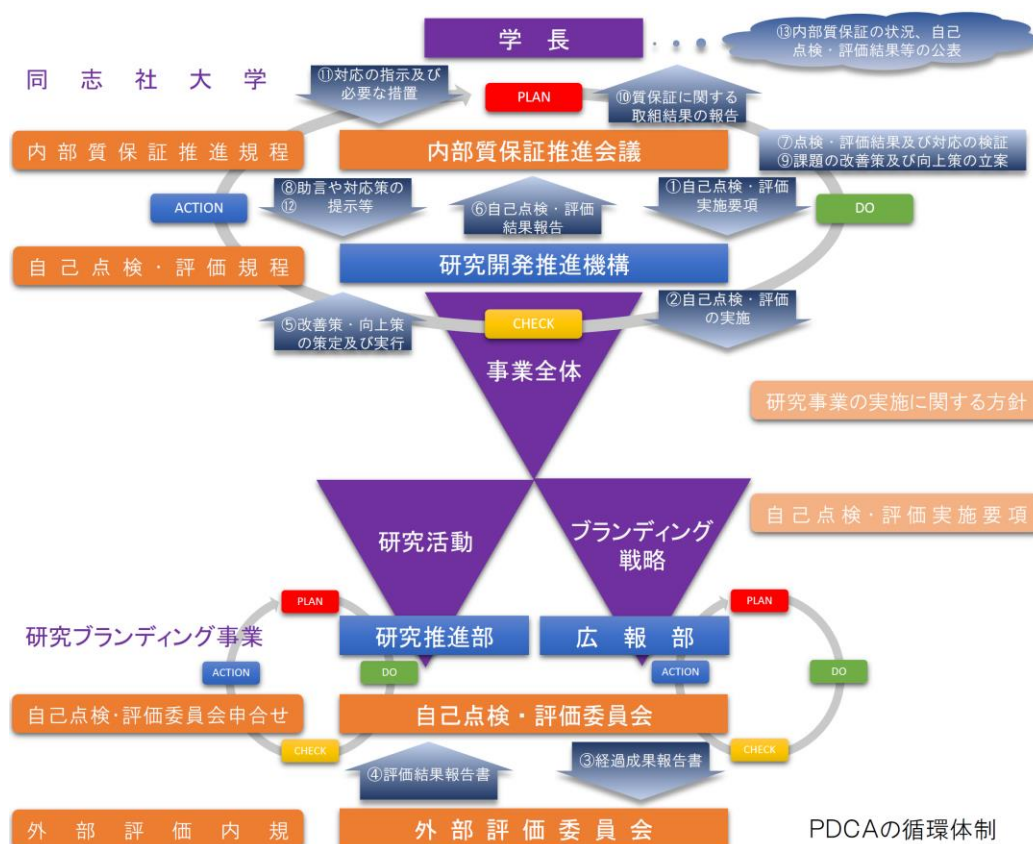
学長

⑬内部質保証の状況、自己点検・評価結果等の公表

同志社大学

⑪対応の指示及び必要な措置

PLAN

⑩質保証に関する取組結果の報告

内部質保証推進規程

内部質保証推進会議

⑦点検・評価結果及び対応の検証
⑨課題の改善策及び向上策の立案

⑧助言や対応策の⑫提示等

ACTION

⑥自己点検・評価結果報告

①自己点検・評価実施要項

DO

自己点検・評価規程

研究開発推進機構

⑤改善策・向上策の策定及び実行

CHECK

②自己点検・評価の実施

事業全体

研究事業の実施に関する方針

研究活動

ブランディング戦略

自己点検・評価実施要項

PLAN

PLAN

研究ブランディング事業

研究推進部

広報部

ACTION

DO

ACTION

DO

自己点検・評価委員会申合せ

自己点検・評価委員会

CHECK

CHECK

④評価結果報告書

③経過成果報告書

外部評価内規

外部評価委員会

PDCAの循環体制